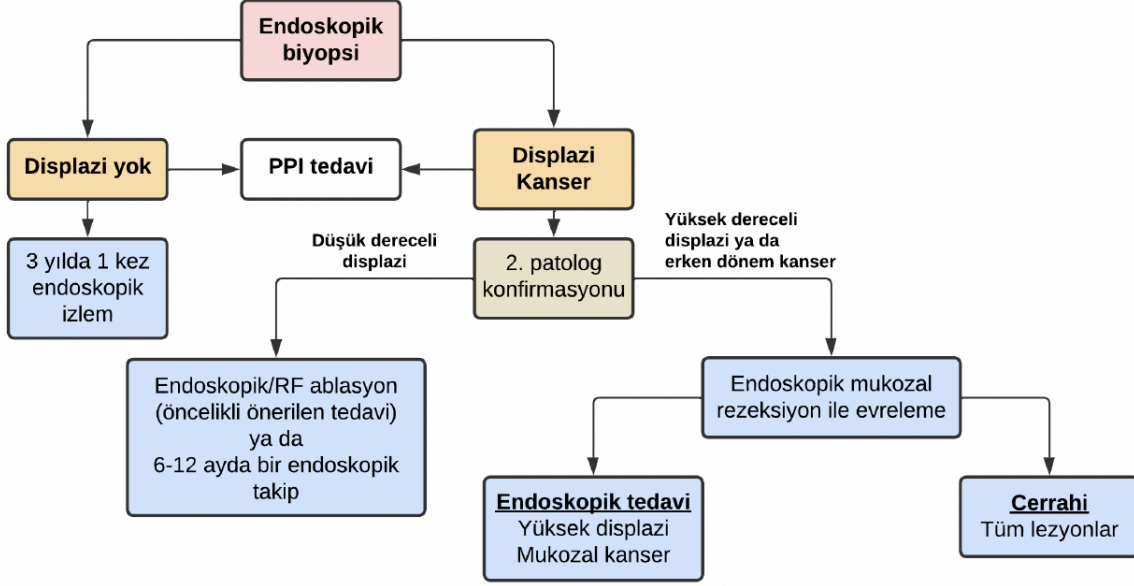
Endoskopik biyopsi

Displazi yok

PPI tedavi

Displazi Kanser

3 yılda 1 kez endoskopik izlem

Düşük dereceli displazi

2. patolog konfirmasyonu

Yüksek dereceli displazi ya da erken dönem kanser

Endoskopik/RF ablasyon (öncelikli önerilen tedavi) ya da 6-12 ayda bir endoskopik takip

Endoskopik mukozal rezeksiyon ile evreleme

Endoskopik tedavi
Yüksek displazi
Mukozal kanser

Cerrahi
Tüm lezyonlar